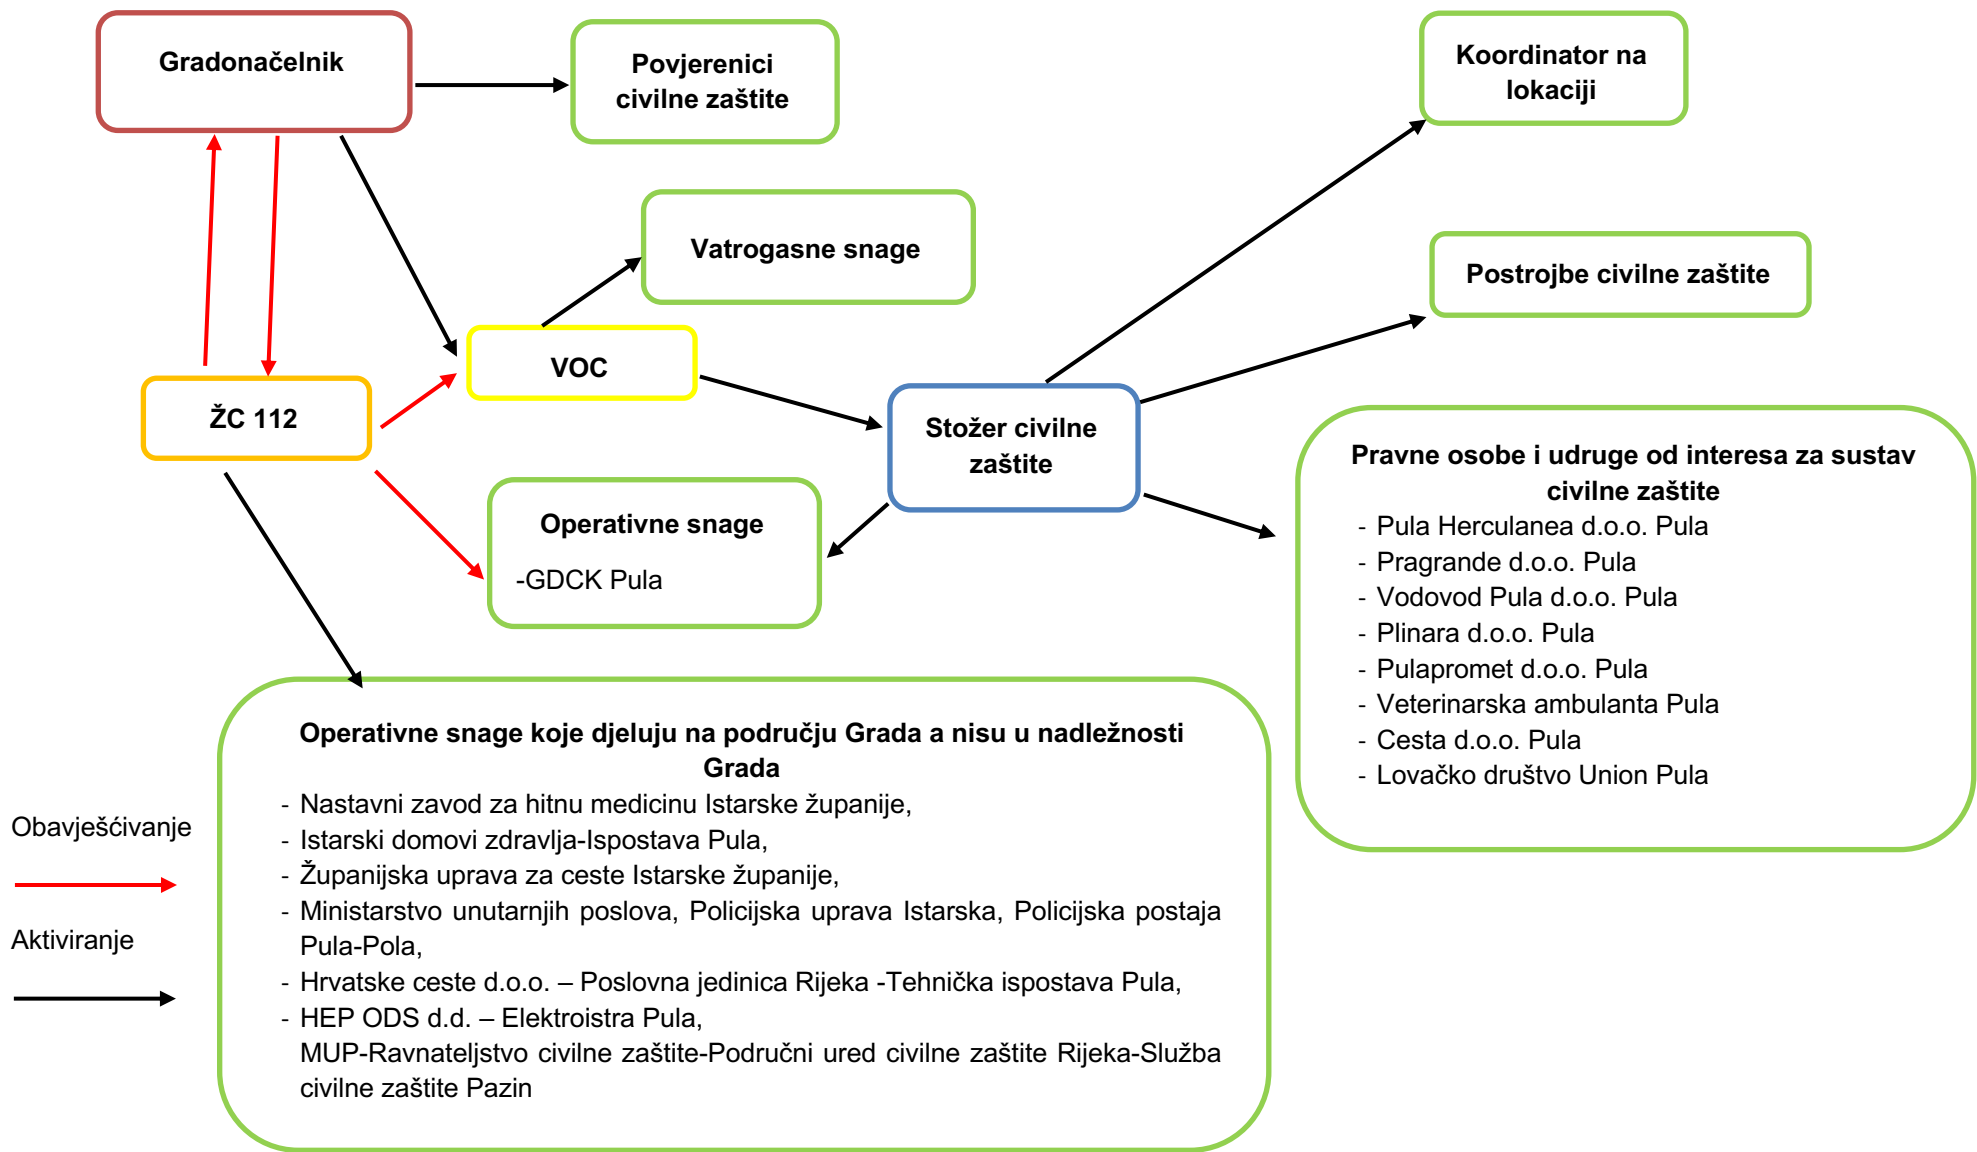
Gradonačelnik

Povjerenici civilne zaštite

Koordinator na lokaciji

Vatrogasne snage

Postrojbe civilne zaštite

VOC

ŽC 112

Stožer civilne zaštite

Pravne osobe i udruge od interesa za sustav civilne zaštite
- Pula Herculanea d.o.o. Pula
- Pragrande d.o.o. Pula
- Vodovod Pula d.o.o. Pula
- Plinara d.o.o. Pula
- Pulapromet d.o.o. Pula
- Veterinarska ambulanta Pula
- Cesta d.o.o. Pula
- Lovačko društvo Union Pula

Operativne snage

-GDCK Pula

Operativne snage koje djeluju na području Grada a nisu u nadležnosti Grada
- Nastavni zavod za hitnu medicinu Istarske županije,
- Istarski domovi zdravlja-Ispostava Pula,
- Županijska uprava za ceste Istarske županije,
- Ministarstvo unutarnjih poslova, Policijska uprava Istarska, Policijska postaja Pula-Pola,
- Hrvatske ceste d.o.o. – Poslovna jedinica Rijeka -Tehnička ispostava Pula,
- HEP ODS d.d. – Elektroistra Pula,
MUP-Ravnateljstvo civilne zaštite-Područni ured civilne zaštite Rijeka-Služba civilne zaštite Pazin

Obavješćivanje

Aktiviranje